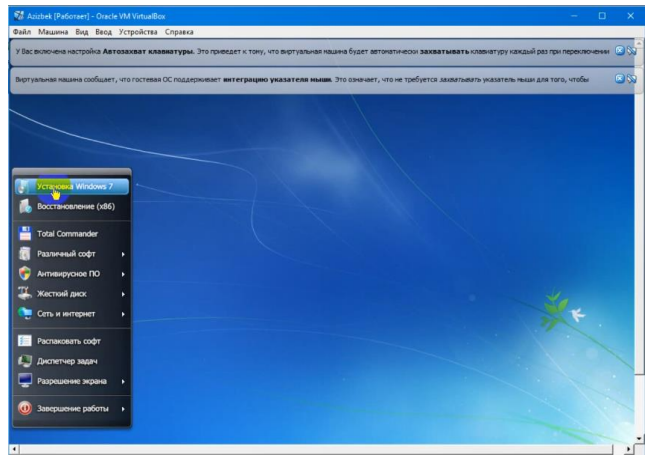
Azizbek [Работает] - Oracle VM VirtualBox

Файл Машина Вид Ввод Устройства Справка

У Вас включена настройка **Автозахват клавиатуры**. Это приведет к тому, что виртуальная машина будет автоматически **захватывать** клавиатуру каждый раз при переключении

Виртуальная машина сообщает, что гостевая ОС поддерживает **интеграцию указателя мыши**. Это означает, что не требуется захватывать указатель мыши для того, чтобы

Установка Windows 7
Восстановление (x86)
Total Commander
Различный софт
Антивирусное ПО
Жесткий диск
Сеть и интернет
Распаковать софт
Диспетчер задач
Разрешение экрана
Завершение работы